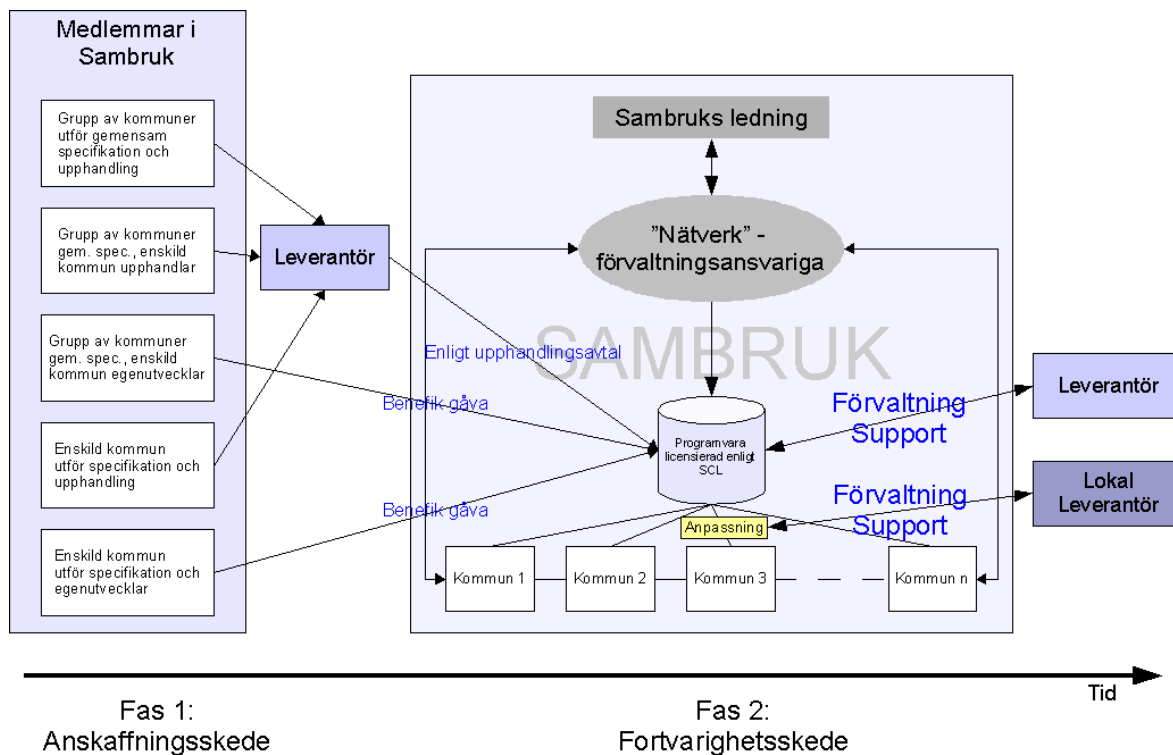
Medlemmar i Sambruk

Grupp av kommuner utför gemensam specifikation och upphandling

Grupp av kommuner gem. spec., enskild kommun upphandlar

Grupp av kommuner gem. spec., enskild kommun egenutvecklar

Enskild kommun utför specifikation och upphandling

Enskild kommun utför specifikation och egenutvecklar

Leverantör

Sambruks ledning

"Nätverk" - förvaltningsansvariga

SAMBRUK

Enligt upphandlingsavtal

Benefik gåva

Benefik gåva

Programvara licensierad enligt SCL

Förvaltning Support

Förvaltning Support

Leverantör

Lokal Leverantör

Anpassning

Kommun 1

Kommun 2

Kommun 3

Kommun n

Tid

Fas 1: Anskaffningsskede

Fas 2: Fortvarighetsskede